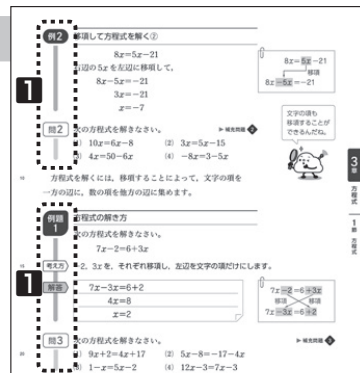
例2 移項して方程式を解く②

$8x=5x-21$

右辺の $5x$ を左辺に移項して、

$8x-5x=-21$

$3x=-21$

$x=-7$

$8x=5x-21$
移項
$8x-5x=-21$

文字の項も移項することができるんだね。

問2 次の方程式を解きなさい。 ▶ 補充問題 2

(1) $10x=6x-8$　(2) $3x=5x-15$

(3) $4x=50-6x$　(4) $-8x=3-5x$

方程式を解くには、移項することによって、文字の項を一方の辺に、数の項を他方の辺に集めます。

例題 1 方程式の解き方

次の方程式を解きなさい。

$7x-2=6+3x$

考え方 $-2$、$3x$ を、それぞれ移項し、左辺を文字の項だけにします。

解答
$7x-3x=6+2$
$4x=8$
$x=2$

$7x-2=6+3x$
移項　移項
$7x-3x=6+2$

問3 次の方程式を解きなさい。 ▶ 補充問題 3

(1) $9x+2=4x+17$　(2) $5x-8=-17-4x$

(3) $1-x=5x-2$　(4) $12x-3=7x-3$

3章 方程式

1節 方程式

1

1